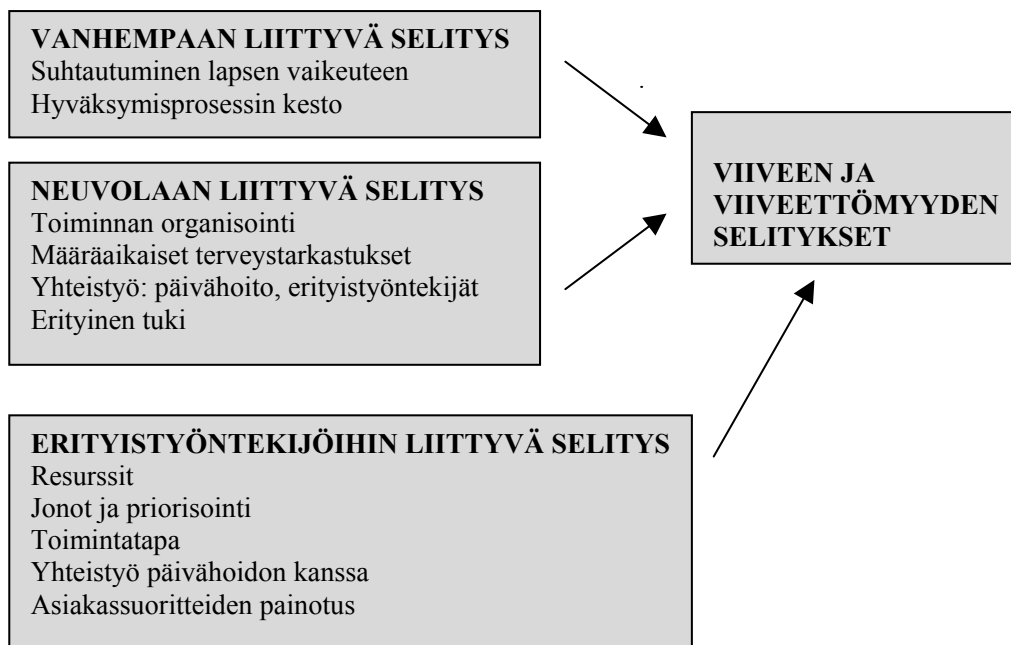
VANHEMPAAN LIITTYVÄ SELITYS
Suhtautuminen lapsen vaikeuteen
Hyväksymisprosessin kesto

NEUVOLAAN LIITTYVÄ SELITYS
Toiminnan organisointi
Määräaikaiset terveystarkastukset
Yhteistyö: päivähoito, erityistyöntekijät
Erityinen tuki

VIIVEEN JA VIIVEETTÖMYYDEN SELITYKSET

ERITYISTYÖNTEKIJÖIHIN LIITTYVÄ SELITYS
Resurssit
Jonot ja priorisointi
Toimintatapa
Yhteistyö päivähoidon kanssa
Asiakassuoritteiden painotus